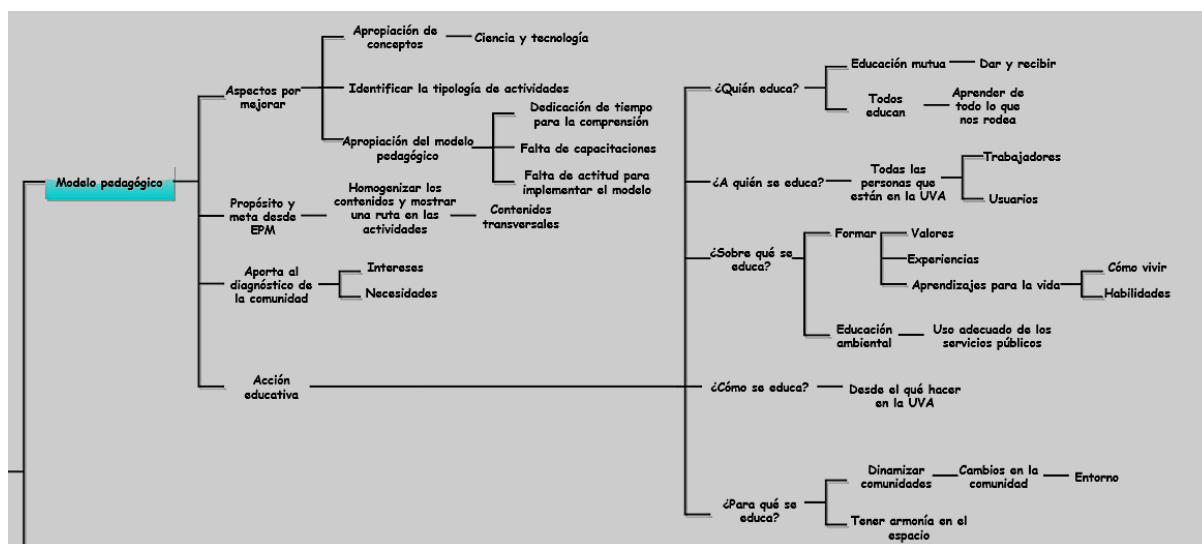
Modelo pedagógico

Aspectos por mejorar

Apropiación de conceptos

Ciencia y tecnología

Identificar la tipología de actividades

Apropiación del modelo pedagógico

Dedicación de tiempo para la comprensión

Falta de capacitaciones

Falta de actitud para implementar el modelo

Propósito y meta desde EPM

Homogenizar los contenidos y mostrar una ruta en las actividades

Contenidos transversales

Aporta al diagnóstico de la comunidad

Intereses

Necesidades

Acción educativa

¿Quién educa?

Educación mutua

Dar y recibir

Todos educan

Aprender de todo lo que nos rodea

¿A quién se educa?

Todas las personas que están en la UVA

Trabajadores

Usuarios

¿Sobre qué se educa?

Formar

Valores

Experiencias

Aprendizajes para la vida

Cómo vivir

Habilidades

Educación ambiental

Uso adecuado de los servicios públicos

¿Cómo se educa?

Desde el qué hacer en la UVA

¿Para qué se educa?

Dinamizar comunidades

Cambios en la comunidad

Entorno

Tener armonía en el espacio